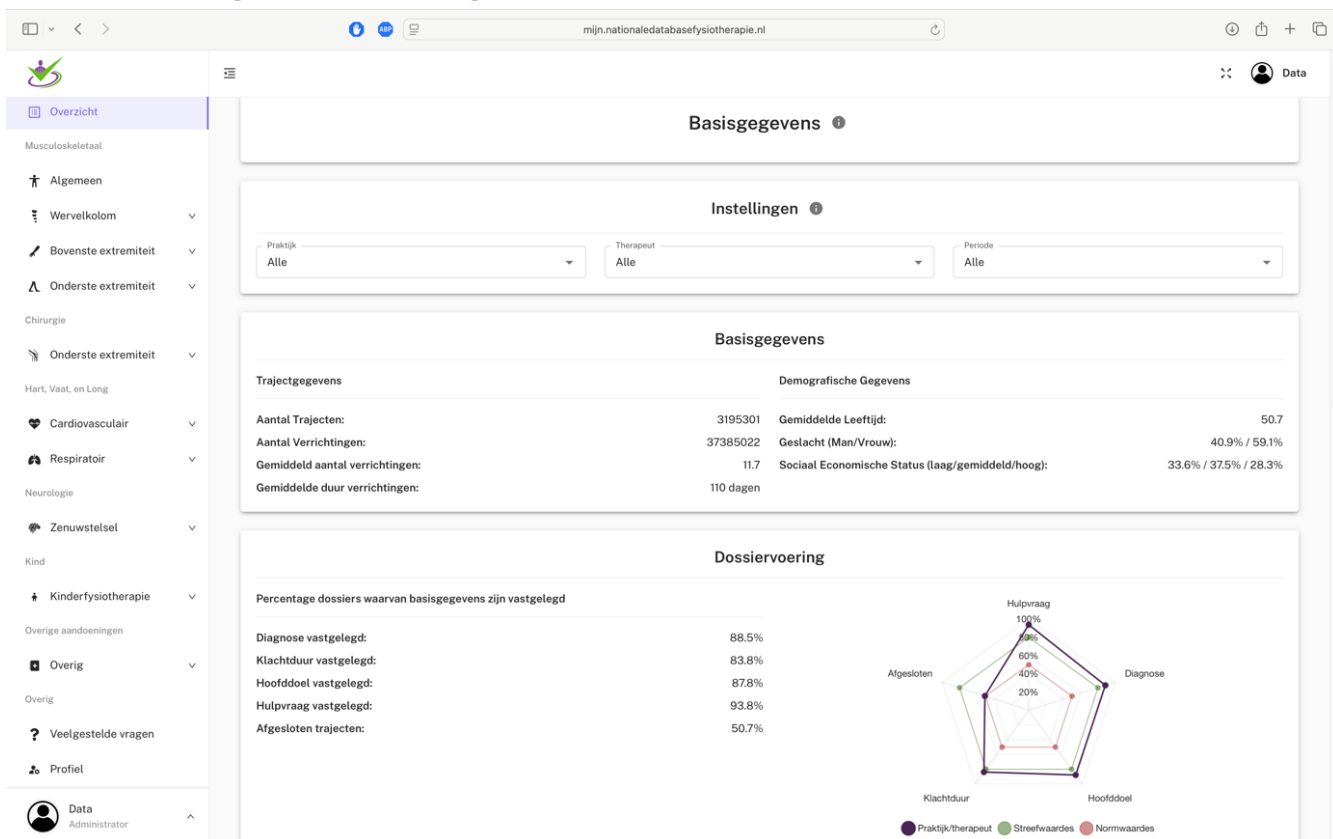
mijn.nationaledatabasefysiotherapie.nl

Data

Overzicht

Musculoskeletaal

Algemeen

Wervelkolom

Bovenste extremiteit

Onderste extremiteit

Chirurgie

Onderste extremiteit

Hart, Vaat, en Long

Cardiovasculair

Respiratoir

Neurologie

Zenuwstelsel

Kind

Kinderfysiotherapie

Overige aandoeningen

Overig

Overig

Veelgestelde vragen

Profiel

Data
Administrator

Basisgegevens

Instellingen

Praktijk
Alle

Therapeut
Alle

Periode
Alle

Basisgegevens

Trajectgegevens

| | |
|---|---|
| Aantal Trajecten: | 3195301 |
| Aantal Verrichtingen: | 37385022 |
| Gemiddeld aantal verrichtingen: | 11.7 |
| Gemiddelde duur verrichtingen: | 110 dagen |

Demografische Gegevens

| | |
|---|---|
| Gemiddelde Leeftijd: | 50.7 |
| Geslacht (Man/Vrouw): | 40.9% / 59.1% |
| Sociaal Economische Status (laag/gemiddeld/hoog): | 33.6% / 37.5% / 28.3% |

Dossiervoering

Percentage dossiers waarvan basisgegevens zijn vastgelegd

| | |
|---|---|
| Diagnose vastgelegd: | 88.5% |
| Klachtduur vastgelegd: | 83.8% |
| Hoofddoel vastgelegd: | 87.8% |
| Hulpvraag vastgelegd: | 93.8% |
| Afgesloten trajecten: | 50.7% |

Hulpvraag
100%
80%
60%
40%
20%
Diagnose
Hoofddoel
Klachtduur
Afgesloten

Praktijk/therapeut Streefwaardes Normwaardes